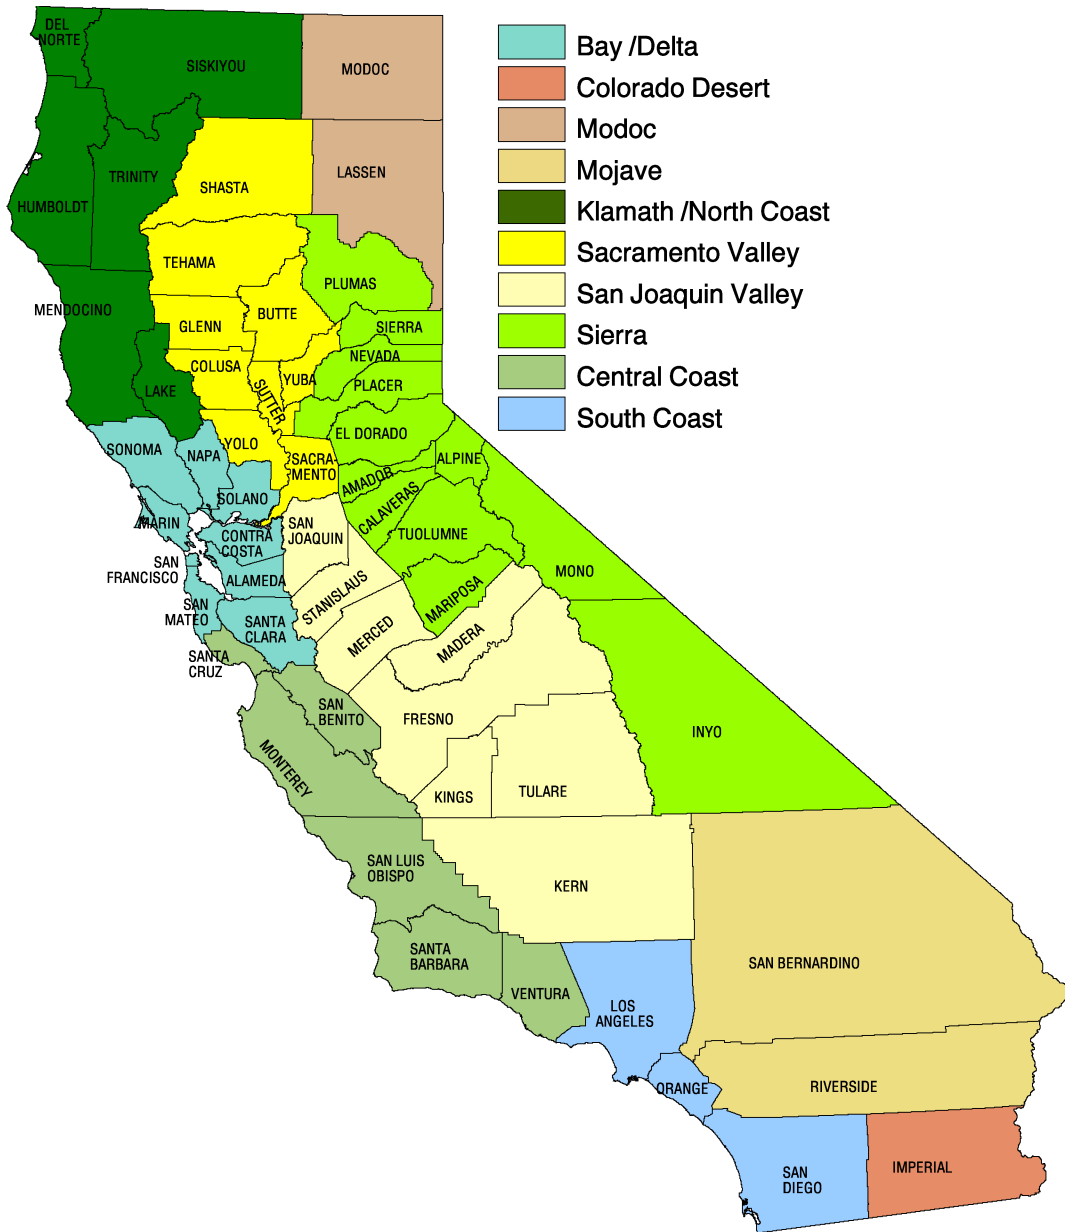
Bay /Delta
Colorado Desert
Modoc
Mojave
Klamath /North Coast
Sacramento Valley
San Joaquin Valley
Sierra
Central Coast
South Coast

DEL NORTE
SISKIYOU
MODOC
TRINITY
SHASTA
LASSEN
HUMBOLDT
TEHAMA
PLUMAS
BUTTE
MENDOCINO
GLENN
SIERRA
NEVADA
COLUSA
YUBA
PLACER
SUTTER
LAKE
EL DORADO
YOLO
SONOMA
NAPA
SACRA-MENTO
ALPINE
AMADOR
SOLANO
CALAVERAS
MARIN
SAN JOAQUIN
TUOLUMNE
CONTRA COSTA
SAN FRANCISCO
MONO
ALAMEDA
STANISLAUS
MARIPOSA
SAN MATEO
SANTA CLARA
MERCED
MADERA
SANTA CRUZ
SAN BENITO
FRESNO
INYO
MONTEREY
KINGS
TULARE
SAN LUIS OBISPO
KERN
SAN BERNARDINO
SANTA BARBARA
VENTURA
LOS ANGELES
ORANGE
RIVERSIDE
SAN DIEGO
IMPERIAL